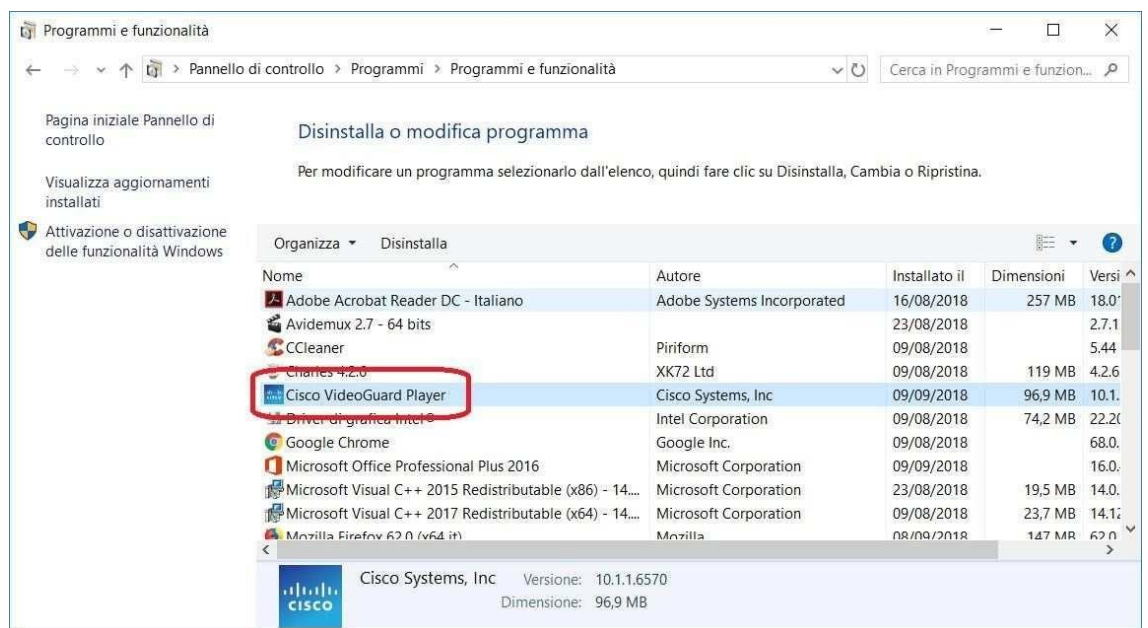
Programmi e funzionalità

Pannello di controllo > Programmi > Programmi e funzionalità

Cerca in Programmi e funzion...

Pagina iniziale Pannello di controllo

Visualizza aggiornamenti installati

Attivazione o disattivazione delle funzionalità Windows

Disinstalla o modifica programma

Per modificare un programma selezionarlo dall'elenco, quindi fare clic su Disinstalla, Cambia o Ripristina.

Organizza ▾ Disinstalla

| Nome | Autore | Installato il | Dimensioni | Versi |
|---|---|---|---|---|
| Adobe Acrobat Reader DC - Italiano | Adobe Systems Incorporated | 16/08/2018 | 257 MB | 18.0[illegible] |
| Avidemux 2.7 - 64 bits | | 23/08/2018 | | 2.7.1 |
| CCleaner | Piriform | 09/08/2018 | | 5.44 |
| Charles 4.2.6 | XK72 Ltd | 09/08/2018 | 119 MB | 4.2.6 |
| Cisco VideoGuard Player | Cisco Systems, Inc | 09/09/2018 | 96,9 MB | 10.1. |
| Driver di grafica Intel® | Intel Corporation | 09/08/2018 | 74,2 MB | 22.2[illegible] |
| Google Chrome | Google Inc. | 09/08/2018 | | 68.0. |
| Microsoft Office Professional Plus 2016 | Microsoft Corporation | 09/09/2018 | | 16.0. |
| Microsoft Visual C++ 2015 Redistributable (x86) - 14.... | Microsoft Corporation | 23/08/2018 | 19,5 MB | 14.0. |
| Microsoft Visual C++ 2017 Redistributable (x64) - 14.... | Microsoft Corporation | 09/08/2018 | 23,7 MB | 14.1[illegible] |
| Mozilla Firefox 62.0 (x64 it) | Mozilla | 08/09/2018 | 147 MB | 62.0 |

cisco

Cisco Systems, Inc Versione: 10.1.1.6570
Dimensione: 96,9 MB